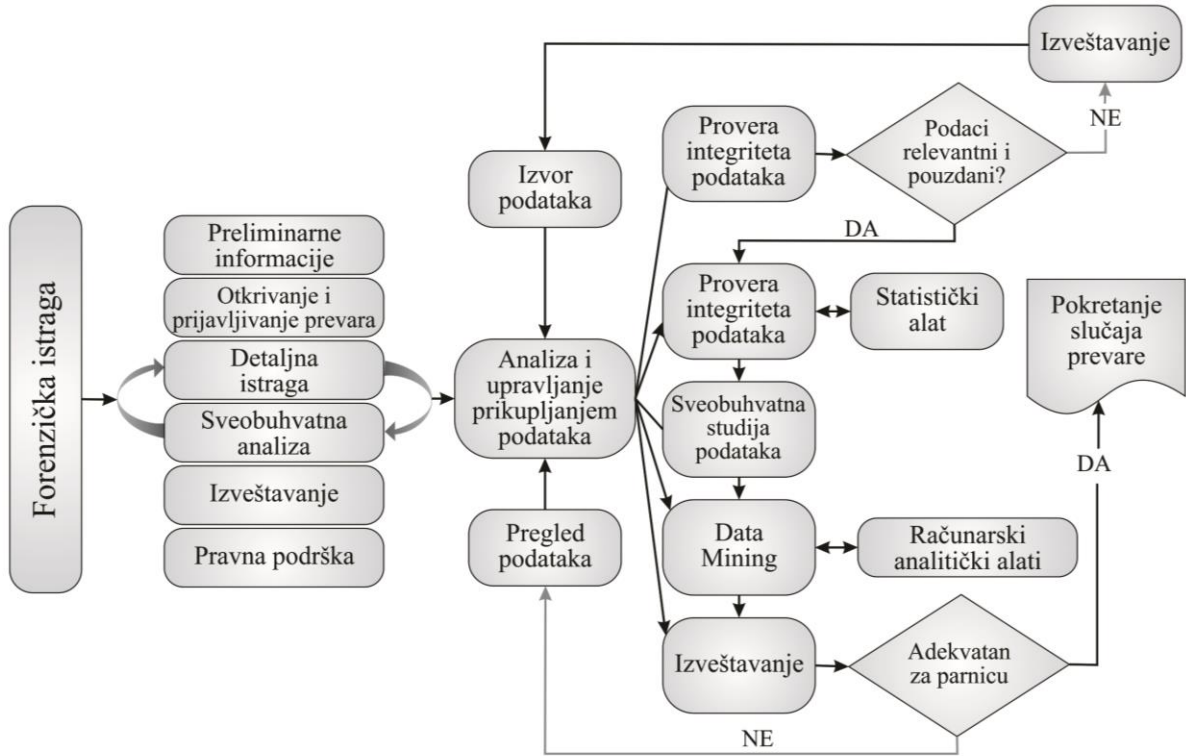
Forenzička istraga

Preliminarne informacije

Otkrivanje i prijavljivanje prevara

Detaljna istraga

Sveobuhvatna analiza

Izveštavanje

Pravna podrška

Izvor podataka

Analiza i upravljanje prikupljanjem podataka

Pregled podataka

Izveštavanje

NE

Provera integriteta podataka

Podaci relevantni i pouzdani?

DA

Provera integriteta podataka

Statistički alat

Pokretanje slučaja prevare

Sveobuhvatna studija podataka

DA

Data Mining

Računarski analitički alati

Izveštavanje

Adekvatan za parnicu

NE